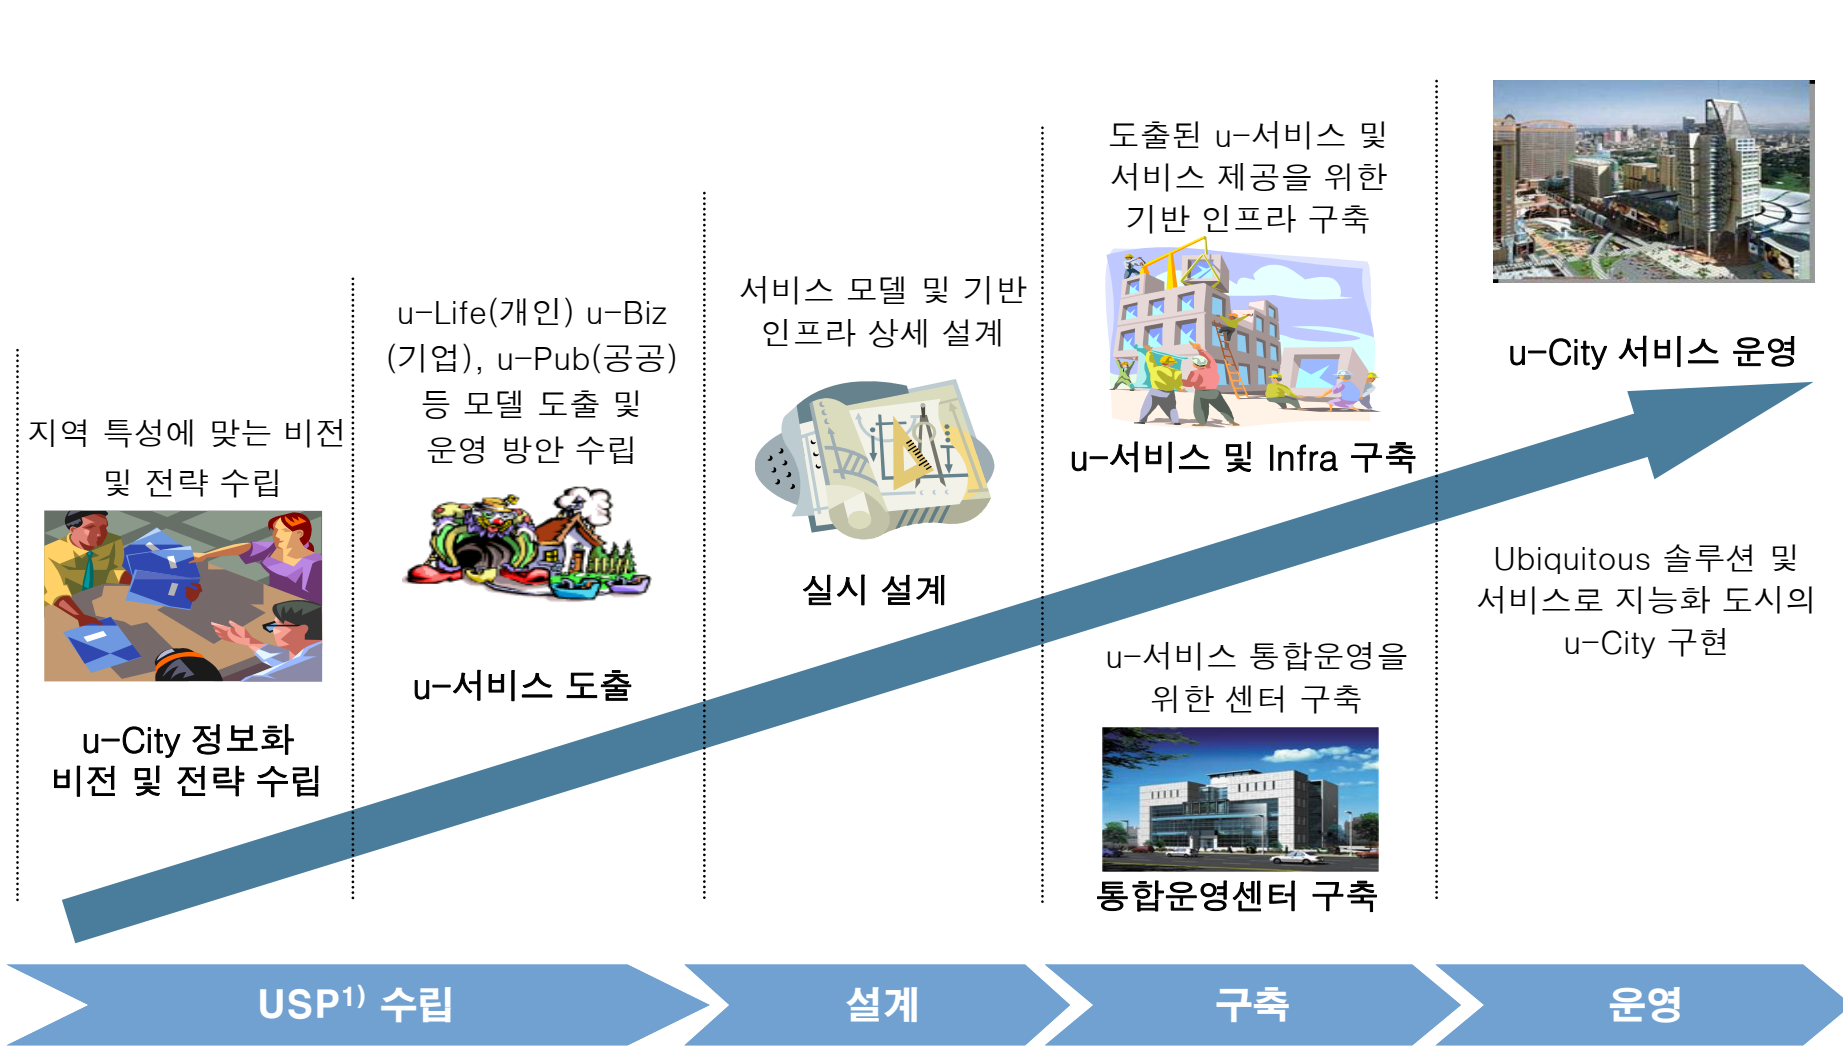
지역 특성에 맞는 비전 및 전략 수립

u-City 정보화 비전 및 전략 수립

u-Life(개인) u-Biz (기업), u-Pub(공공) 등 모델 도출 및 운영 방안 수립

u-서비스 도출

서비스 모델 및 기반 인프라 상세 설계

실시 설계

도출된 u-서비스 및 서비스 제공을 위한 기반 인프라 구축

u-서비스 및 Infra 구축

u-서비스 통합운영을 위한 센터 구축

통합운영센터 구축

u-City 서비스 운영

Ubiquitous 솔루션 및 서비스로 지능화 도시의 u-City 구현

USP$^{1)}$ 수립

설계

구축

운영